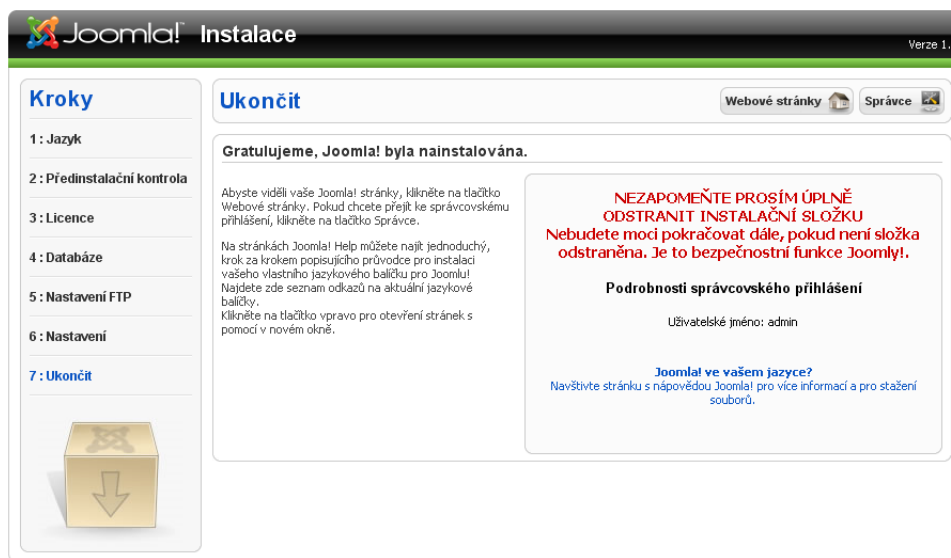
Joomla! Instalace

Verze 1.

Kroky

1 : Jazyk

2 : Předinstalační kontrola

3 : Licence

4 : Databáze

5 : Nastavení FTP

6 : Nastavení

7 : Ukončit

Ukončit

Webové stránky

Správce

Gratulujeme, Joomla! byla nainstalována.

Abyste viděli vaše Joomla! stránky, klikněte na tlačítko Webové stránky. Pokud chcete přejít ke správcovskému přihlášení, klikněte na tlačítko Správce.

Na stránkách Joomla! Help můžete najít jednoduchý, krok za krokem popisujícího průvodce pro instalaci vašeho vlastního jazykového balíčku pro Joomlu! Najdete zde seznam odkazů na aktuální jazykové balíčky.
Klikněte na tlačítko vpravo pro otevření stránek s pomocí v novém okně.

NEZAPOMEŇTE PROSÍM ÚPLNĚ ODSTRANIT INSTALAČNÍ SLOŽKU
Nebudete moci pokračovat dále, pokud není složka odstraněna. Je to bezpečnostní funkce Joomly!.

Podrobnosti správcovského přihlášení

Uživatelské jméno: admin

Joomla! ve vašem jazyce?
Navštivte stránku s nápovědou Joomla! pro více informací a pro stažení souborů.